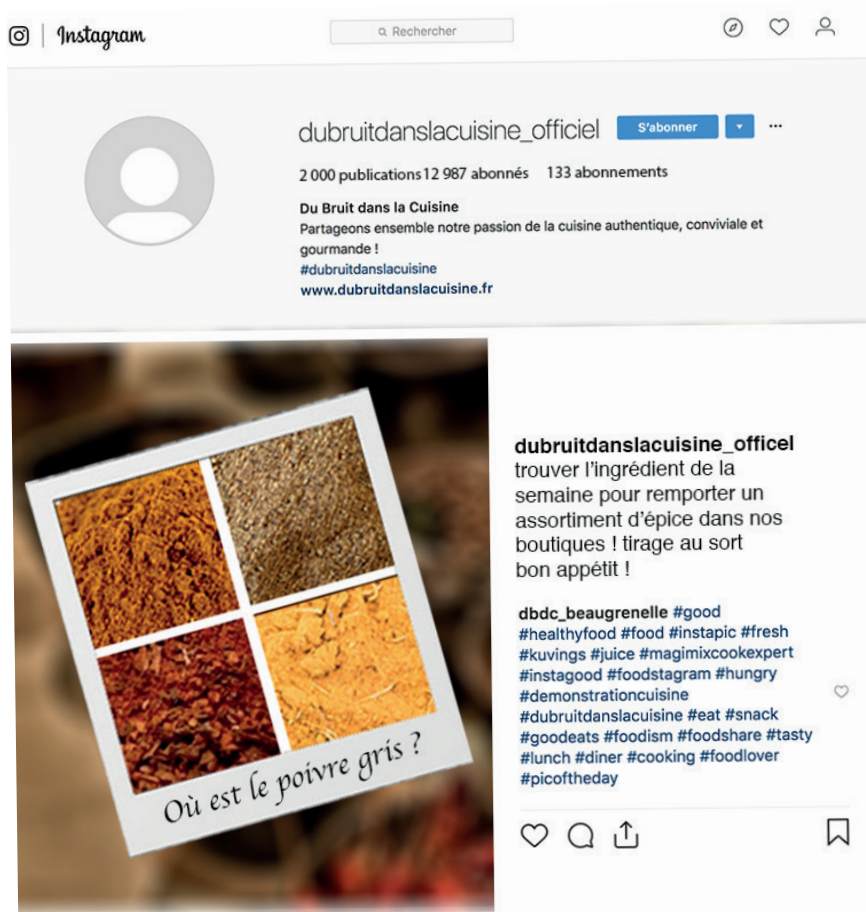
Instagram

Rechercher

dubruitdanslacuisine_officiel S'abonner ···

2 000 publications 12 987 abonnés 133 abonnements

Du Bruit dans la Cuisine
Partageons ensemble notre passion de la cuisine authentique, conviviale et gourmande !
#dubruitdanslacuisine
www.dubruitdanslacuisine.fr

Où est le poivre gris ?

dubruitdanslacuisine_officel trouver l'ingrédient de la semaine pour remporter un assortiment d'épice dans nos boutiques ! tirage au sort bon appétit !

dbdc_beaugrenelle #good #healthyfood #food #instapic #fresh #kuvings #juice #magimixcookexpert #instagood #foodstagram #hungry #demonstrationcuisine #dubruitdanslacuisine #eat #snack #goodeats #foodism #foodshare #tasty #lunch #diner #cooking #foodlover #picoftheday